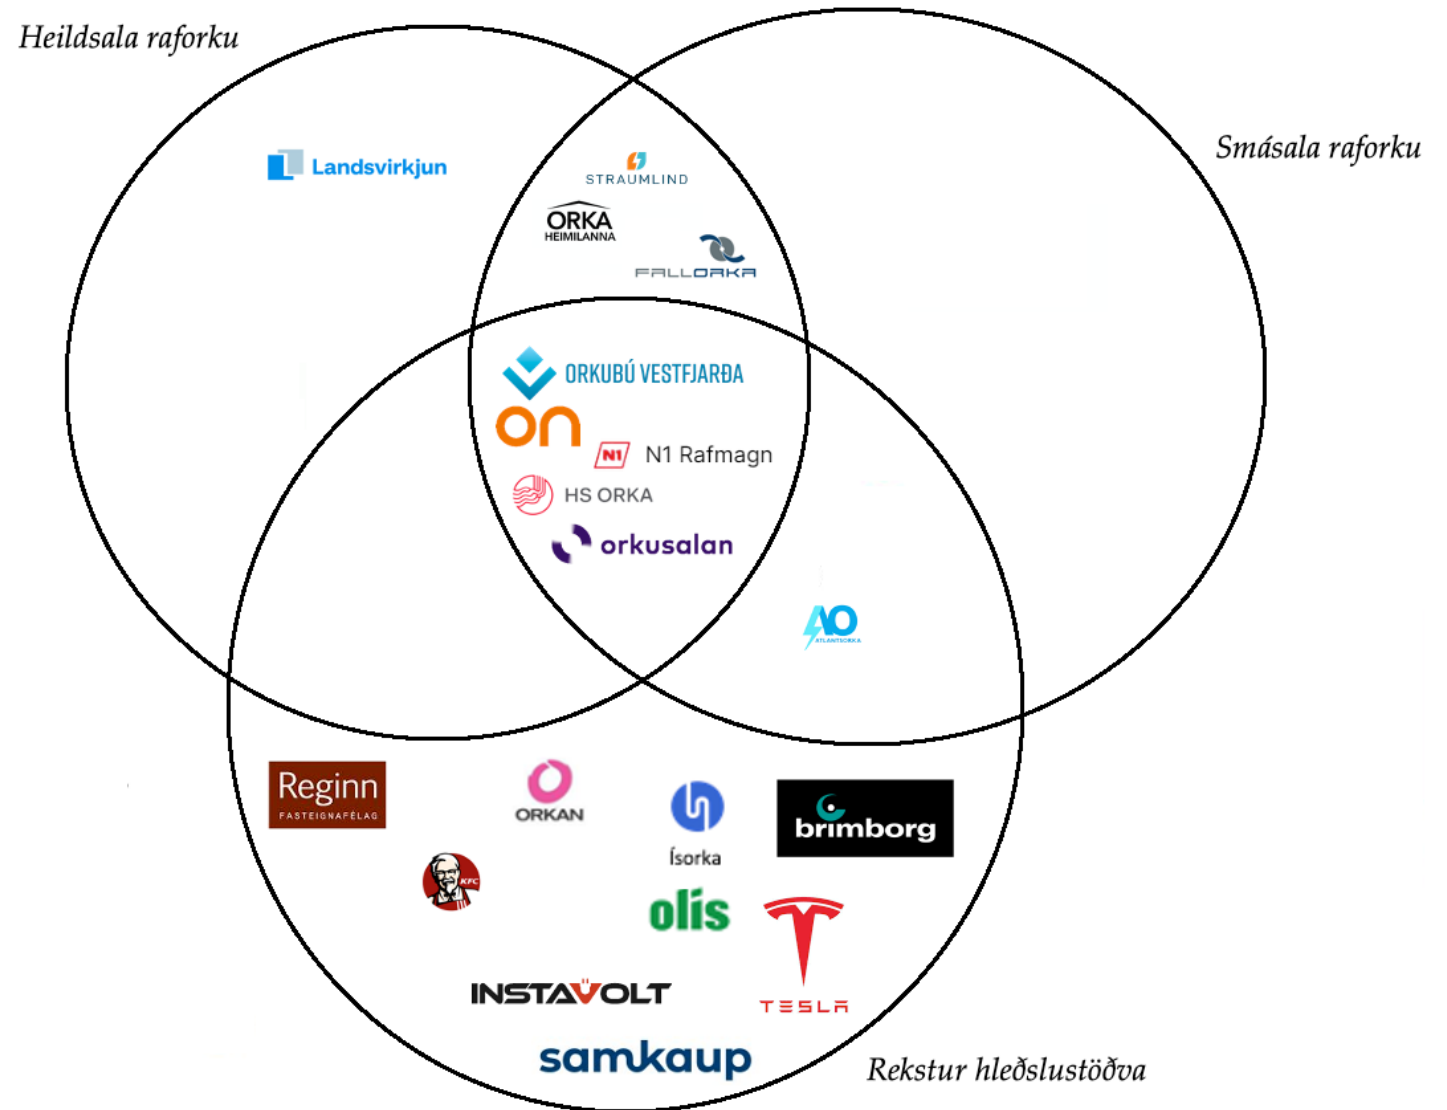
Heildsala raforku

Smásala raforku

Landsvirkjun

STRAUMLIND

ORKA HEIMILANNA

FALLORKA

ORKUBÚ VESTFJARÐA

on

N1 Rafmagn

HS ORKA

orkusalan

AO ATLANTSORKA

Reginn FASTEIGNAFÉLAG

ORKAN

Ísorka

brimborg

KFC

olís

TESLA

INSTAVOLT

samkaup

Rekstur hleðslustöðva